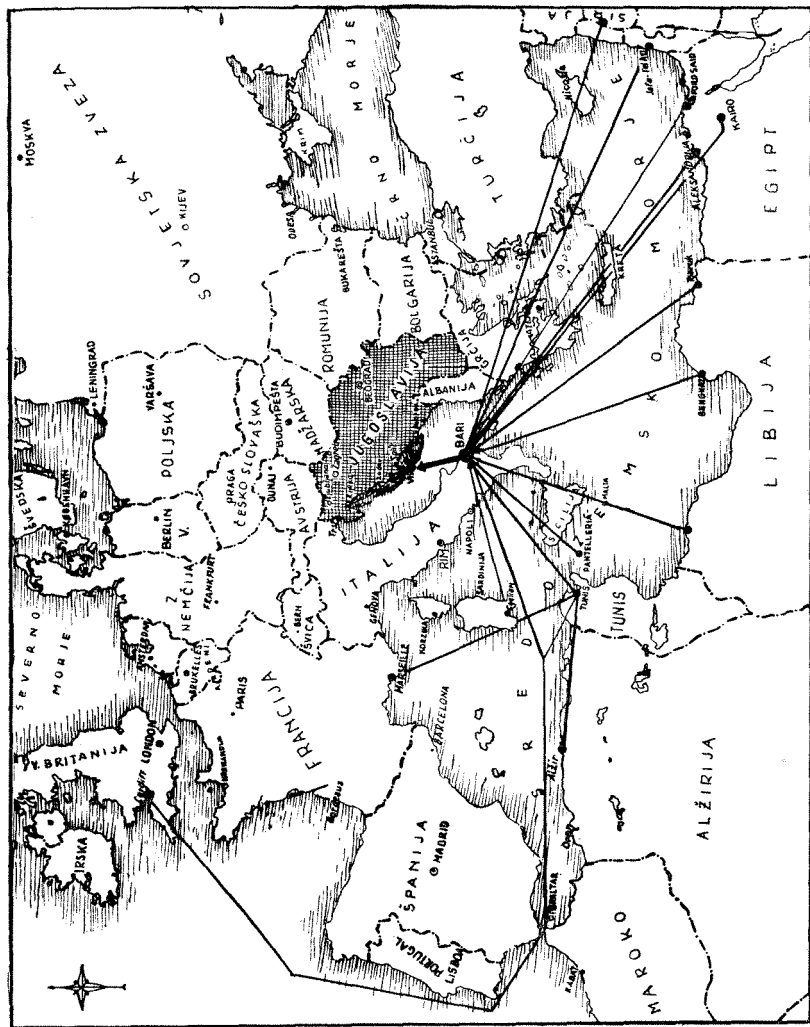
SOVJETSKA ZVEZA
MOSKVA
KIJEV
LENINGRAD
VARŠAVA
POLJSKA
ŠVEDSKA
KØBENHAVN
SEVERNO MORJE
V. BRITANIJA
IRSKA
LONDON
PARIS
FRANCIJA
BERLIN
NEMČIJA
FRANKFURT
PRAGA
ČEŠKOSLOVAŠKA
DUNAJ
BUDIMPEŠTA
MADŽARSKA
AVSTRIJA
ŠVICA
BERN
ITALIJA
RIM
NAPOLI
GENOVA
KORZIKA
SARDINIJA
SICILIJA
MALTA
PANTELLERIA
TUNIS
BARI
JUGOSLAVIJA
BEOGRAD
ROMUNIJA
BUKAREŠTA
BOLGARIJA
ALBANIJA
GRČIJA
ISTANBUL
ODESA
KRIM
ČRNO MORJE
TURČIJA
KRETA
SIRIJA
ALEKSANDRIJA
KAIRO
EGIPT
LIBIJA
BENGAZI
SREDOZEMSKO MORJE
MARSEILLE
BARCELONA
ŠPANIJA
MADRID
PORTUGAL
LISBON
GIBRALTAR
ALŽIR
ALŽIRIJA
MAROKO
RABAT